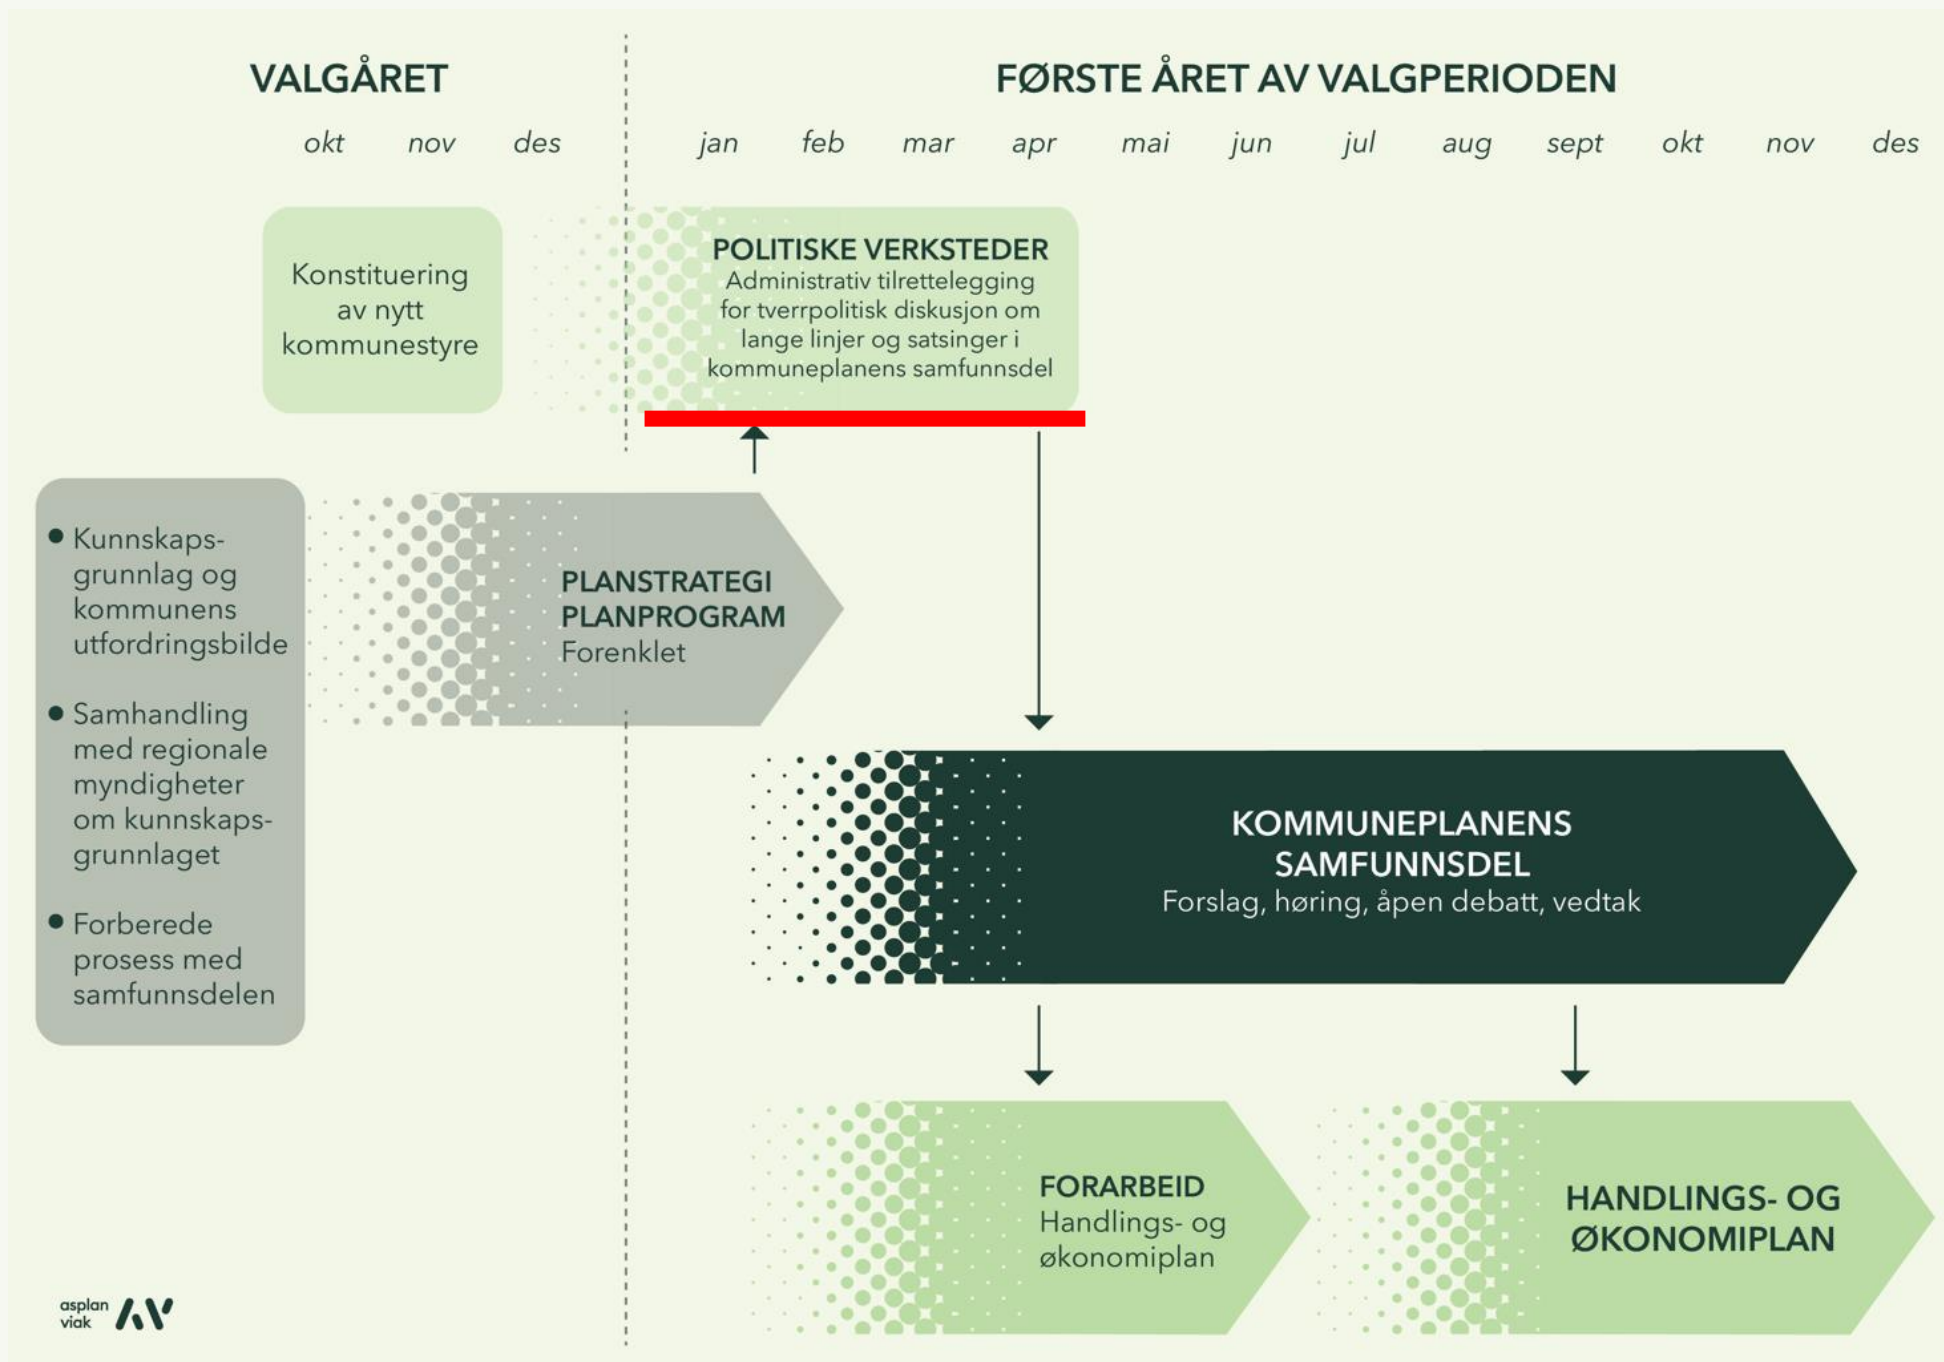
VALGÅRET

okt nov des

FØRSTE ÅRET AV VALGPERIODEN

jan feb mar apr mai jun jul aug sept okt nov des

Konstituering av nytt kommunestyre

POLITISKE VERKSTEDER
Administrativ tilrettelegging for tverrpolitisk diskusjon om lange linjer og satsinger i kommuneplanens samfunnsdel

- Kunnskapsgrunnlag og kommunens utfordringsbilde
- Samhandling med regionale myndigheter om kunnskapsgrunnlaget
- Forberede prosess med samfunnsdelen

PLANSTRATEGI
PLANPROGRAM
Forenklet

KOMMUNEPLANENS SAMFUNNSDEL
Forslag, høring, åpen debatt, vedtak

FORARBEID
Handlings- og økonomiplan

HANDLINGS- OG ØKONOMIPLAN

asplan viak